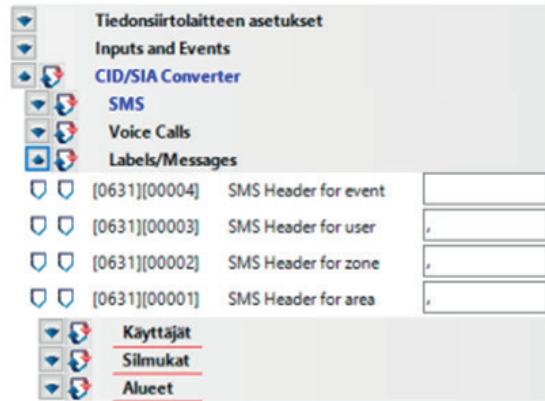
Tiedonsiirtolaitteen asetukset
Inputs and Events
CID/SIA Converter
SMS
Voice Calls
Labels/Messages

| | | |
|---|---|---|
| [0631][00004] | SMS Header for event | |
| [0631][00003] | SMS Header for user | , |
| [0631][00002] | SMS Header for zone | , |
| [0631][00001] | SMS Header for area | , |

Käyttäjät
Silmukat
Alueet